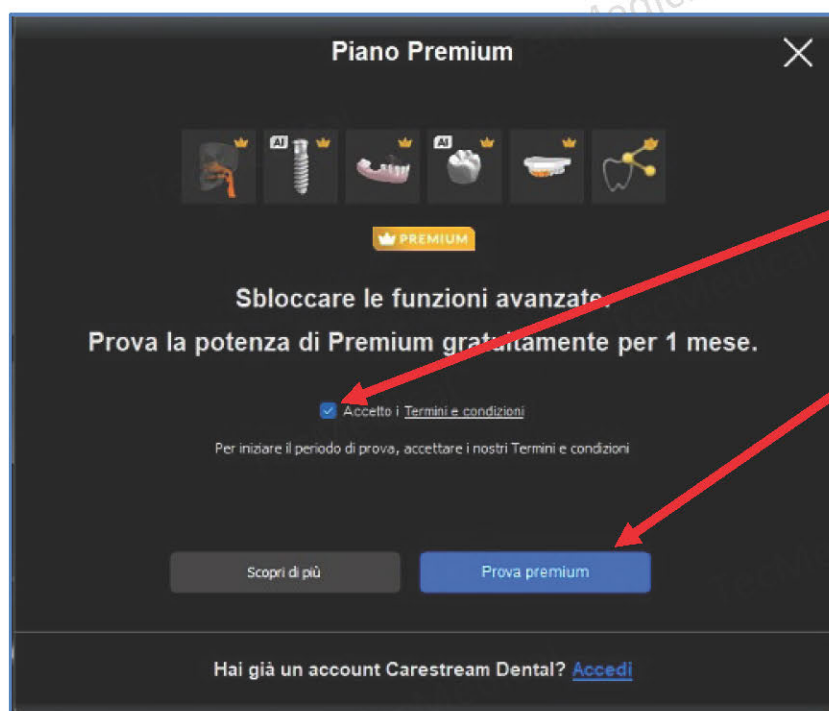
Piano Premium

AI

AI

PREMIUM

Sbloccare le funzioni avanzate.

Prova la potenza di Premium gratuitamente per 1 mese.

Accetto i Termini e condizioni

Per iniziare il periodo di prova, accettare i nostri Termini e condizioni

Scopri di più

Prova premium

Hai già un account Carestream Dental? Accedi